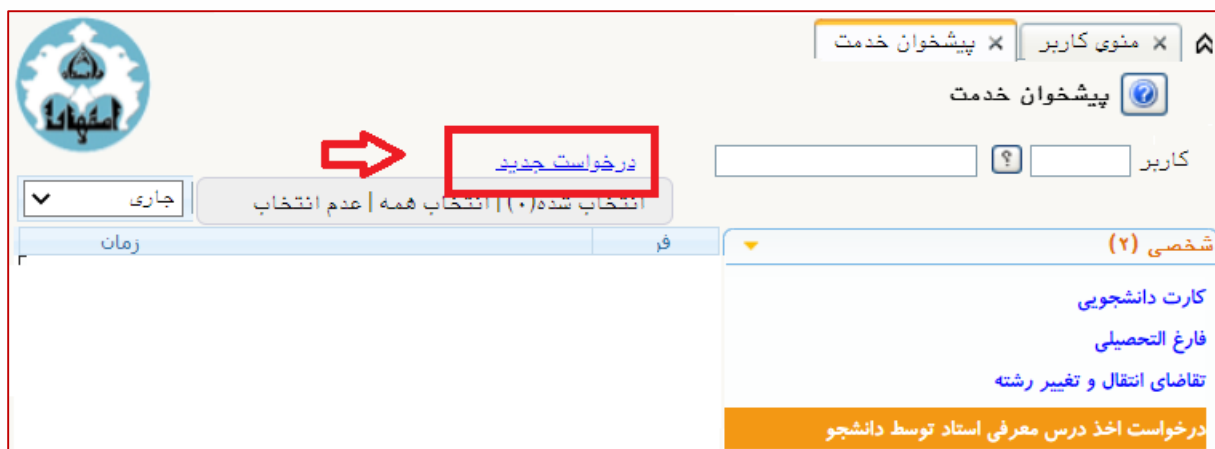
منوی کاربر
پیشخوان خدمت
پیشخوان خدمت
دانشگاه اصفهان
درخواست جدید
کاربر
جاری
انتخاب شده(۰) | انتخاب همه | عدم انتخاب
فر
زمان
شخصی (۲)
کارت دانشجویی
فارغ التحصیلی
تقاضای انتقال و تغییر رشته
درخواست اخذ درس معرفی استاد توسط دانشجو